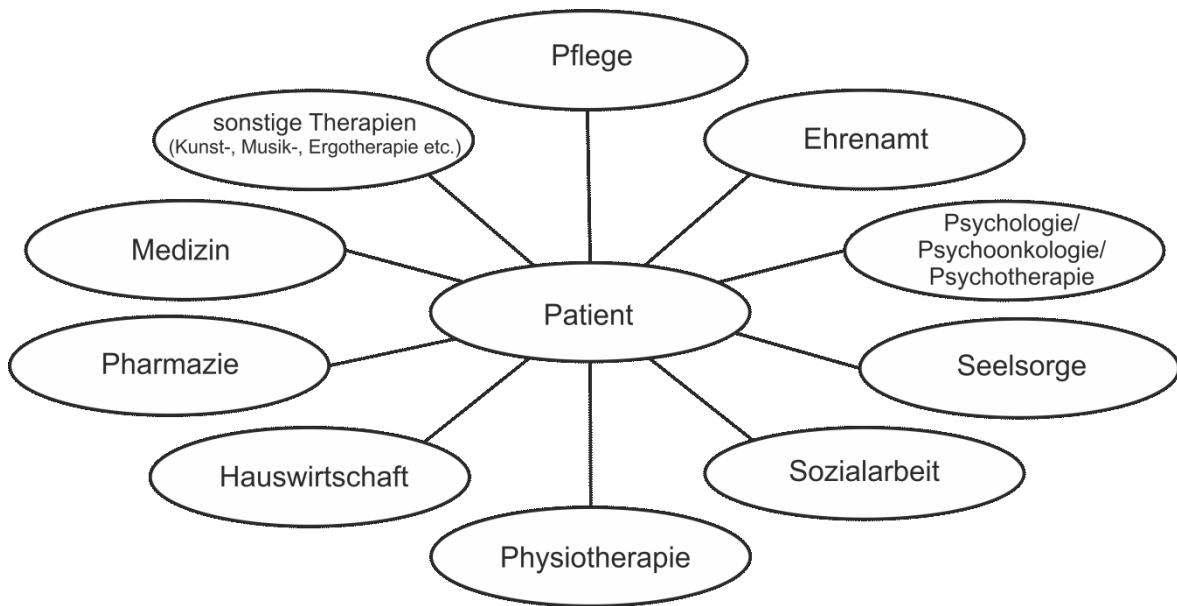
Pflege

sonstige Therapien
(Kunst-, Musik-, Ergotherapie etc.)

Ehrenamt

Medizin

Psychologie/
Psychoonkologie/
Psychotherapie

Patient

Pharmazie

Seelsorge

Hauswirtschaft

Sozialarbeit

Physiotherapie